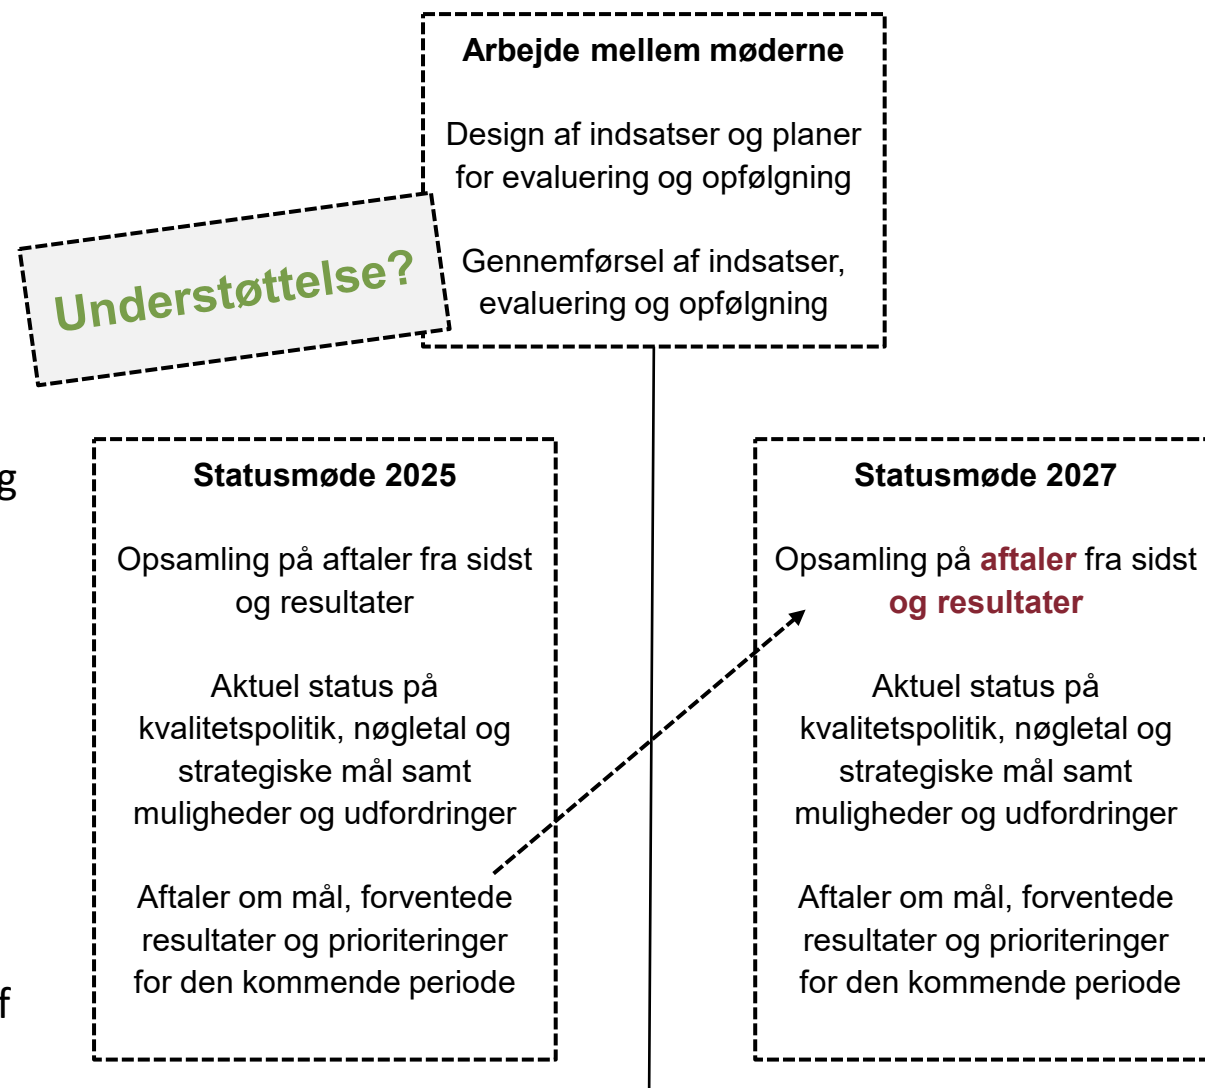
Arbejde mellem møderne

Design af indsatser og planer for evaluering og opfølgning

Gennemførsel af indsatser, evaluering og opfølgning

Understøttelse?

g

f

Statusmøde 2025

Opsamling på aftaler fra sidst og resultater

Aktuel status på kvalitetspolitik, nøgletal og strategiske mål samt muligheder og udfordringer

Aftaler om mål, forventede resultater og prioriteringer for den kommende periode

Statusmøde 2027

Opsamling på aftaler fra sidst og resultater

Aktuel status på kvalitetspolitik, nøgletal og strategiske mål samt muligheder og udfordringer

Aftaler om mål, forventede resultater og prioriteringer for den kommende periode